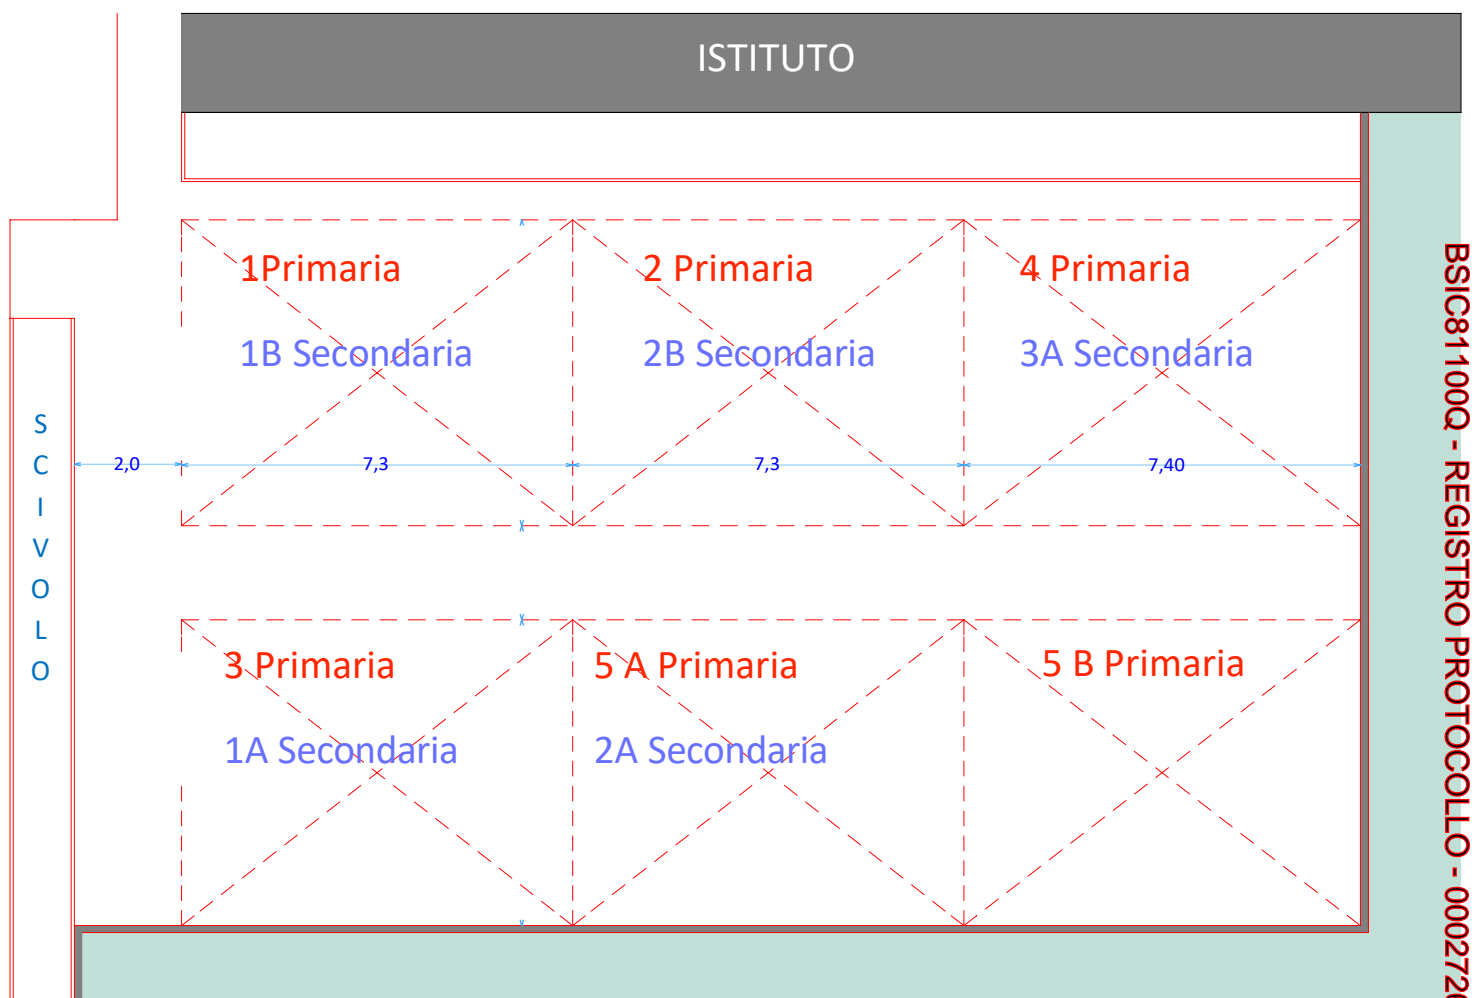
ISTITUTO

1Primaria

1B Secondaria

2 Primaria

2B Secondaria

4 Primaria

3A Secondaria

S C I V O L O

2,0

7,3

7,3

7,40

3 Primaria

1A Secondaria

5 A Primaria

2A Secondaria

5 B Primaria

BSIC8100Q - REGISTRO PROTOCOLLO - 00027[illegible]